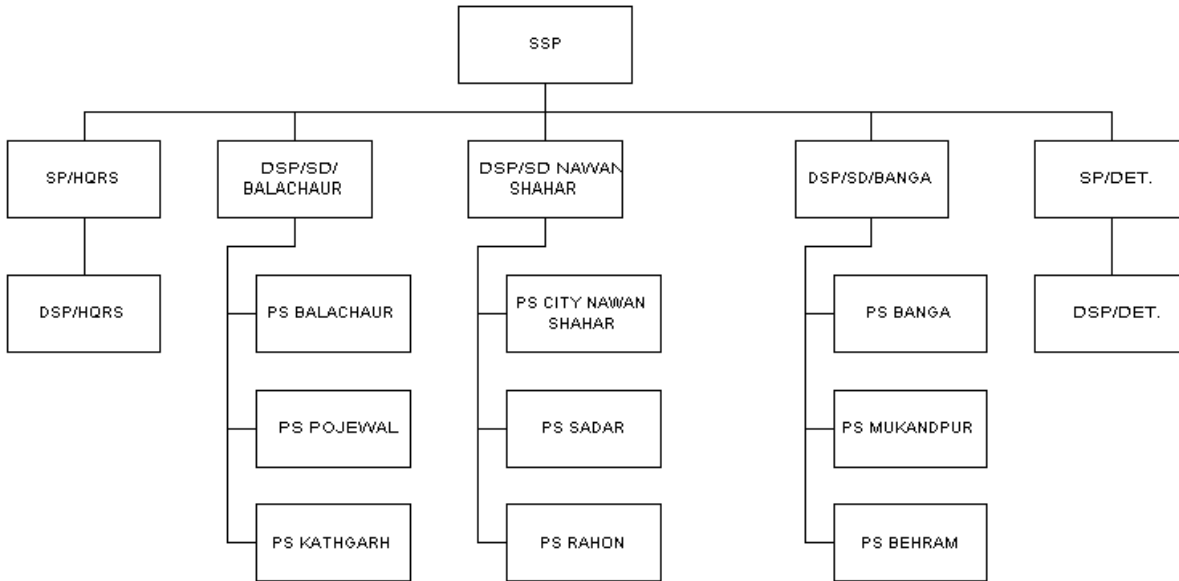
SSP

SP/HQRS

DSP/HQRS

DSP/SD/ BALACHAUR

PS BALACHAUR

PS POJEWAL

PS KATHGARH

DSP/SD NAWAN SHAHAR

PS CITY NAWAN SHAHAR

PS SADAR

PS RAHON

DSP/SD/BANGA

PS BANGA

PS MUKANDPUR

PS BEHRAM

SP/DET.

DSP/DET.